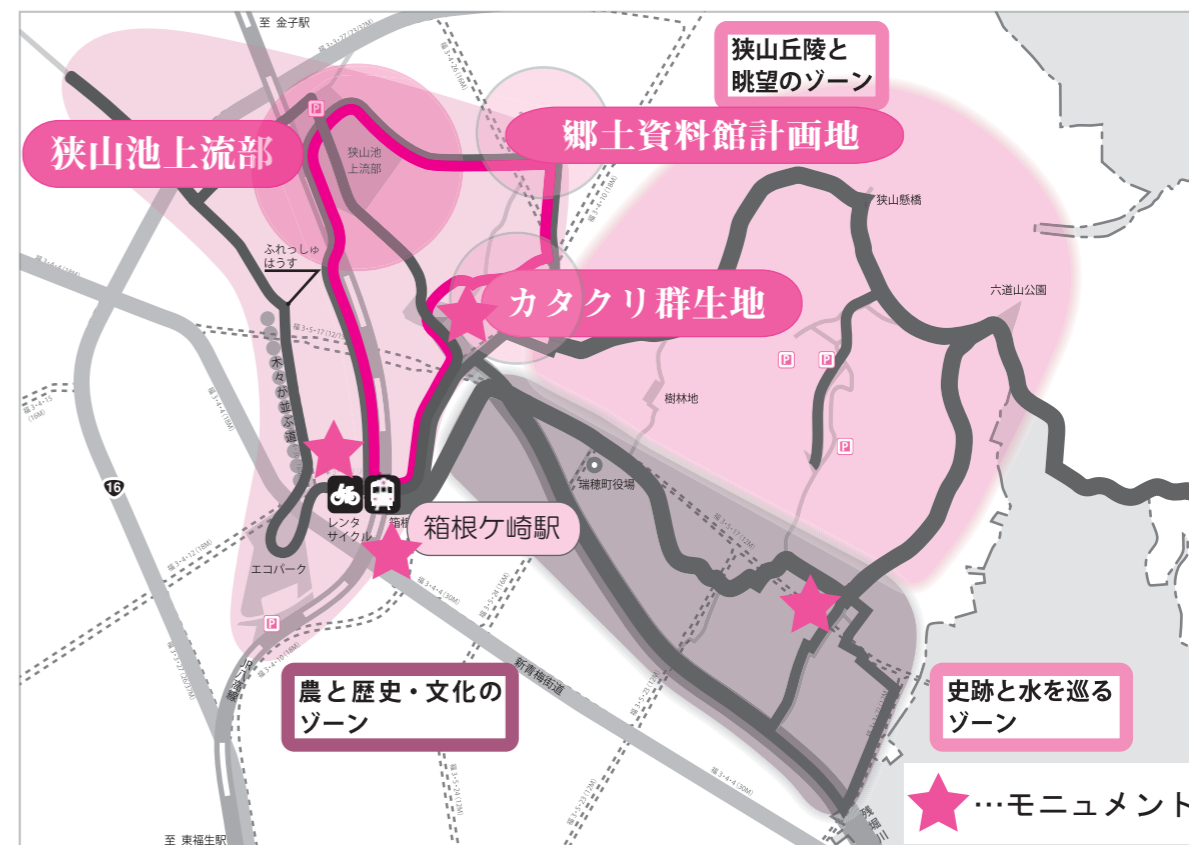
至 金子駅

狭山丘陵と
眺望のゾーン

郷土資料館計画地

狭山池上流部

狭山池
上流部

ふれっしゅ
はうす

木々が並ぶ道

カタクリ群生地

狭山懸橋

六道山公園

樹林地

瑞穂町役場

16

レンタ
サイクル

箱根

箱根ケ崎駅

エコパーク

新青梅街道

農と歴史・文化の
ゾーン

史跡と水を巡る
ゾーン

…モニュメント

至 東福生駅